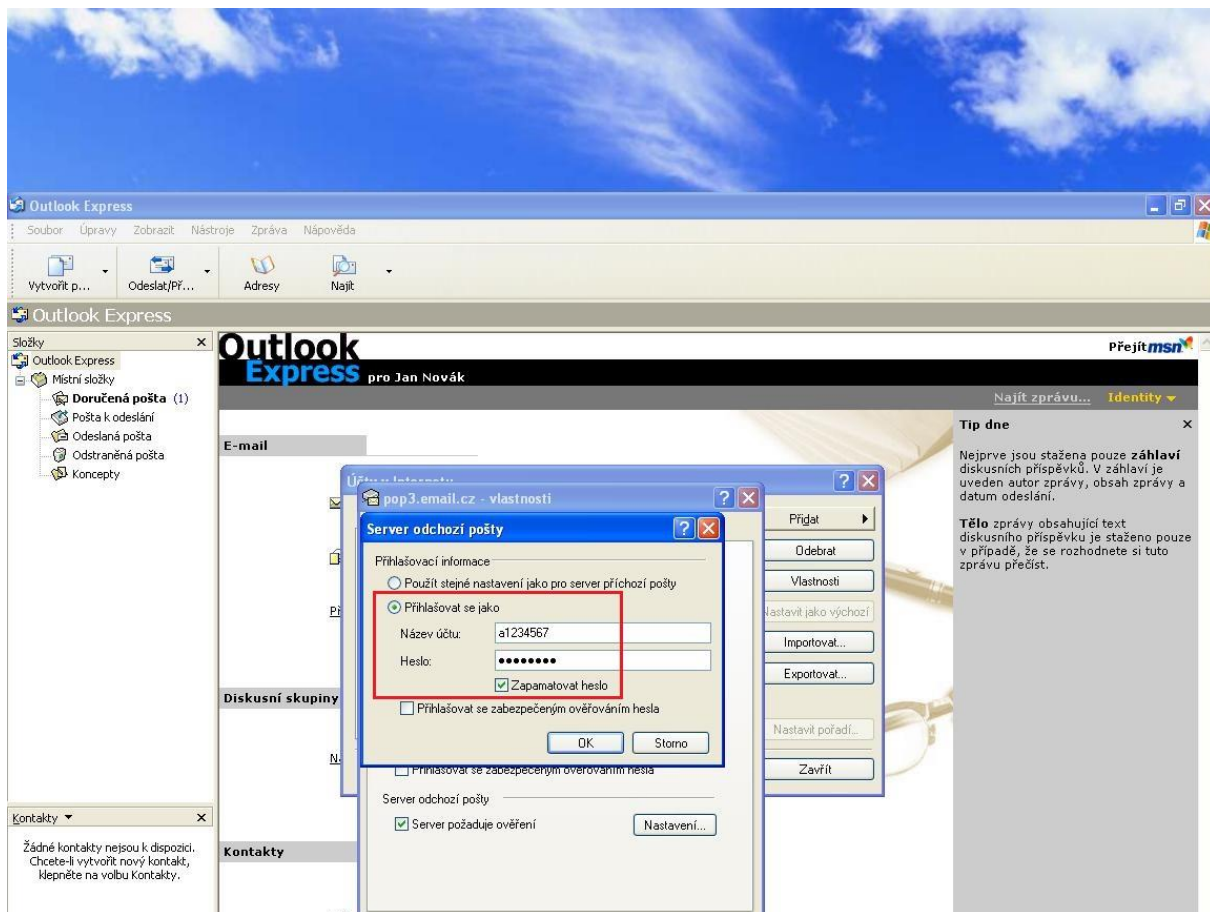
Outlook Express

Soubor Úpravy Zobrazit Nástroje Zpráva Nápověda

Vytvořit p... Odeslat/Př... Adresy Najít

Outlook Express

Složky
Outlook Express
Místní složky
Doručená pošta (1)
Pošta k odeslání
Odeslaná pošta
Odstraněná pošta
Koncepty

Outlook Express pro Jan Novák

Přejít msn

Najít zprávu... Identity

E-mail

Diskusní skupiny

Kontakty

Tip dne

Nejprve jsou stažena pouze záhlaví diskusních příspěvků. V záhlaví je uveden autor zprávy, obsah zprávy a datum odeslání.

Tělo zprávy obsahující text diskusního příspěvku je staženo pouze v případě, že se rozhodnete si tuto zprávu přečíst.

Účty v Internetu

Přidat
Odebrat
Vlastnosti
Nastavit jako výchozí
Importovat...
Exportovat...
Nastavit pořadí...
Zavřít

pop3.email.cz - vlastnosti

Server odchozí pošty

Přihlašovací informace
Použít stejné nastavení jako pro server příchozí pošty
Přihlašovat se jako
Název účtu: a1234567
Heslo: ••••••••
Zapamatovat heslo
Přihlašovat se zabezpečeným ověřováním hesla
OK Storno

Přihlašovat se zabezpečeným ověřováním hesla

Server odchozí pošty
Server požaduje ověření
Nastavení...

Kontakty

Žádné kontakty nejsou k dispozici. Chcete-li vytvořit nový kontakt, klepněte na volbu Kontakty.